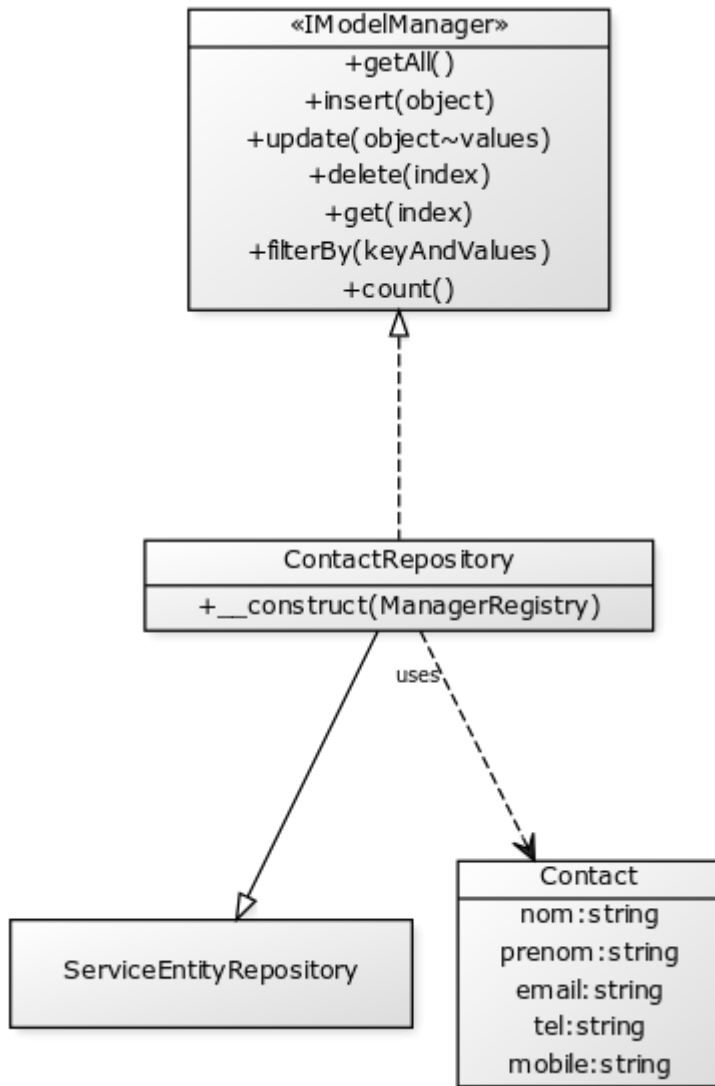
«IModelManager»
+getAll()
+insert(object)
+update(object~values)
+delete(index)
+get(index)
+filterBy(keyAndValues)
+count()

ContactRepository
+__construct(ManagerRegistry)

uses

ServiceEntityRepository

Contact
nom:string
prenom:string
email:string
tel:string
mobile:string